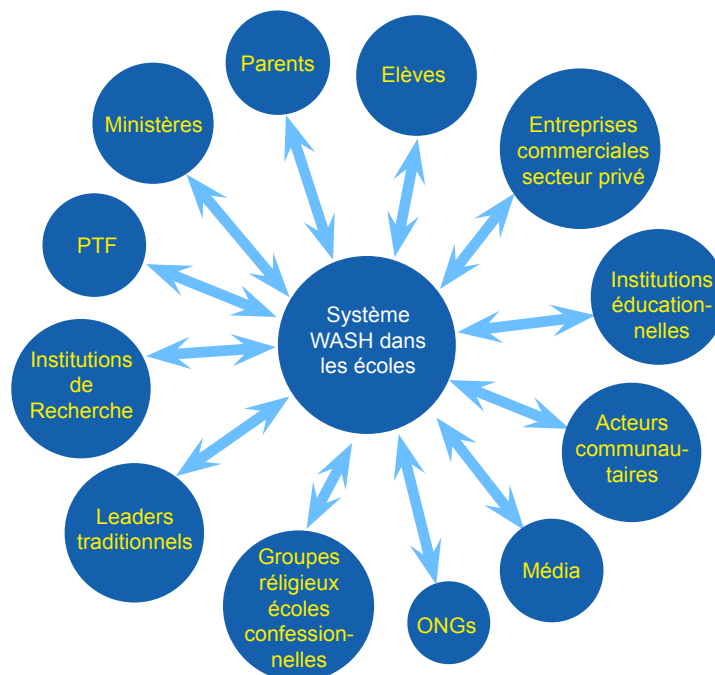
Système WASH dans les écoles

Parents

Elèves

Entreprises commerciales secteur privé

Institutions éducationnelles

Acteurs communautaires

Média

ONGs

Groupes réligieux écoles confessionnelles

Leaders traditionnels

Institutions de Recherche

PTF

Ministères